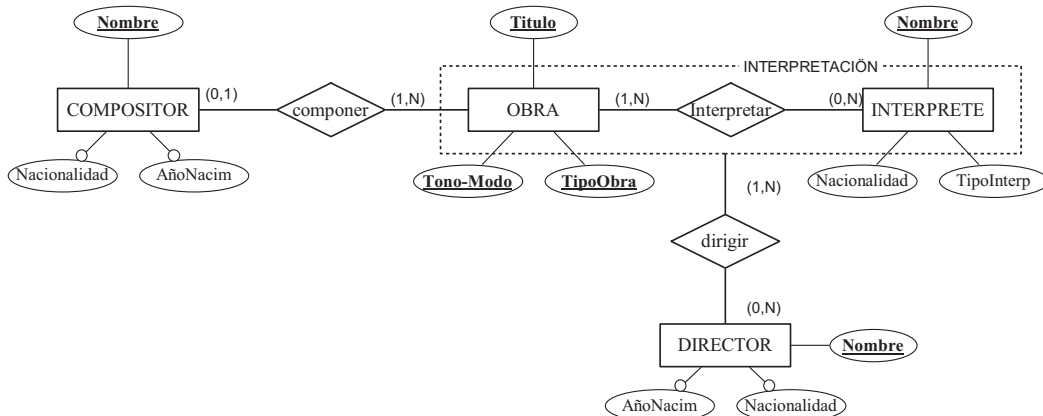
Nombre
Titulo
Nombre
INTERPRETACIÓN
COMPOSITOR
(0,1)
componer
(1,N)
OBRA
(1,N)
Interpretar
(0,N)
INTERPRETE
Nacionalidad
AñoNacim
Tono-Modo
TipoObra
(1,N)
Nacionalidad
TipoInterp
dirigir
(0,N)
DIRECTOR
Nombre
AñoNacim
Nacionalidad